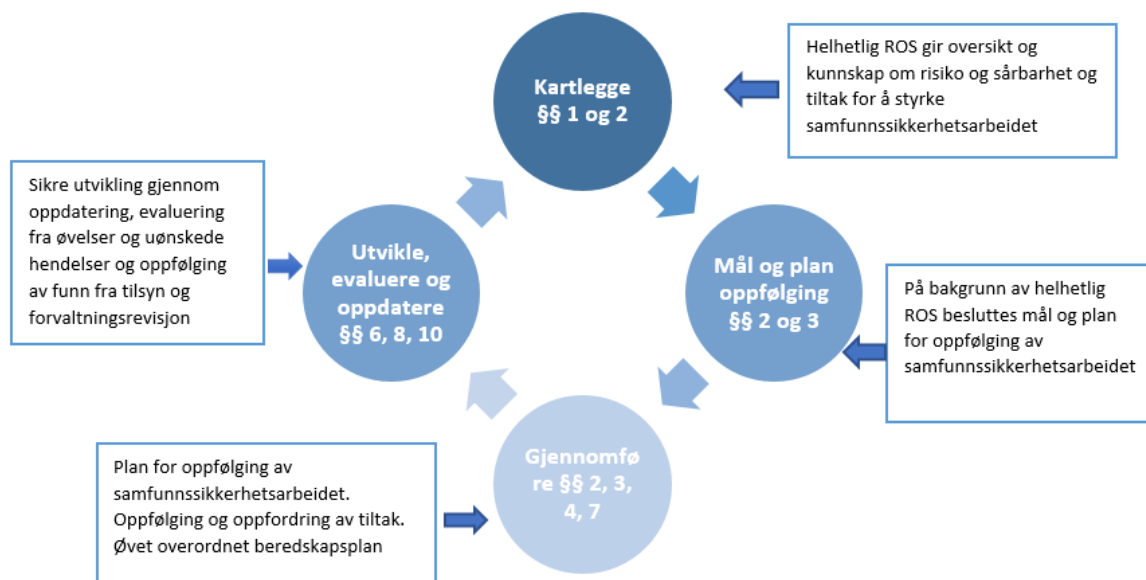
Helhetlig ROS gir oversikt og kunnskap om risiko og sårbarhet og tiltak for å styrke samfunnssikkerhetsarbeidet

Kartlegge §§ 1 og 2

Sikre utvikling gjennom oppdatering, evaluering fra øvelser og uønskede hendelser og oppfølging av funn fra tilsyn og forvaltningsrevisjon

Utvikle, evaluere og oppdatere §§ 6, 8, 10

Mål og plan oppfølging §§ 2 og 3

På bakgrunn av helhetlig ROS besluttes mål og plan for oppfølging av samfunnssikkerhetsarbeidet

Plan for oppfølging av samfunnssikkerhetsarbeidet. Oppfølging og oppfordring av tiltak. Øvet overordnet beredskapsplan

Gjennomfø re §§ 2, 3, 4, 7